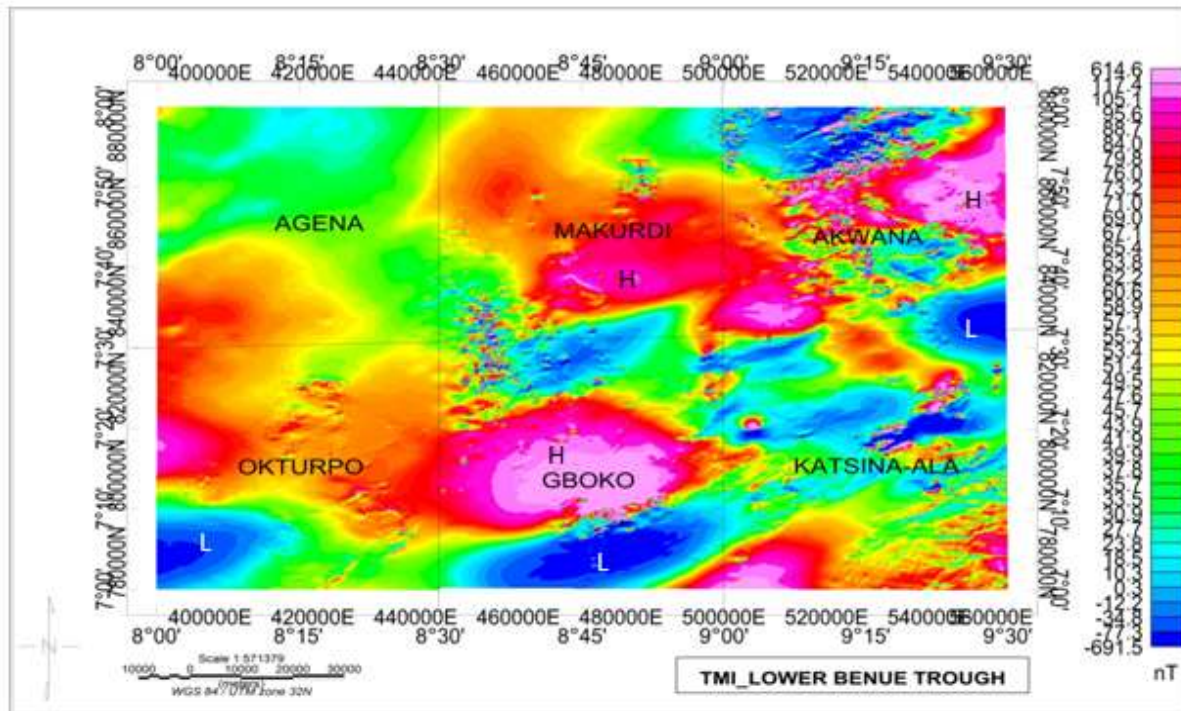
8°00' 8°15' 8°30' 8°45' 9°00' 9°15' 9°30'
400000E 420000E 440000E 460000E 480000E 500000E 520000E 540000E 560000E

8°00' 880000N
7°50' 860000N
7°40' 840000N
7°30' 820000N
7°20' 800000N
7°10' 780000N
7°00'

AGENA
MAKURDI
AKWANA
H
H
L
OKTURPO
H
GBOKO
KATSINA-ALA
L
L

400000E 420000E 440000E 460000E 480000E 500000E 520000E 540000E 560000E
8°00' 8°15' 8°30' 8°45' 9°00' 9°15' 9°30'

Scale 1:571379
10000 0 10000 20000 30000
(meters)
WGS 84 / UTM zone 32N

TMI_LOWER BENUE TROUGH

614.6
115.7
105.1
95.6
88.7
84.0
79.8
76.0
73.2
71.0
69.0
67.1
65.4
63.8
62.2
60.6
58.9
57.1
55.3
53.4
51.4
49.5
47.6
45.7
43.9
41.9
39.9
37.8
35.7
33.5
30.9
27.7
23.9
18.5
10.3
0.3
-12.3
-34.8
-71.2
-691.5
nT